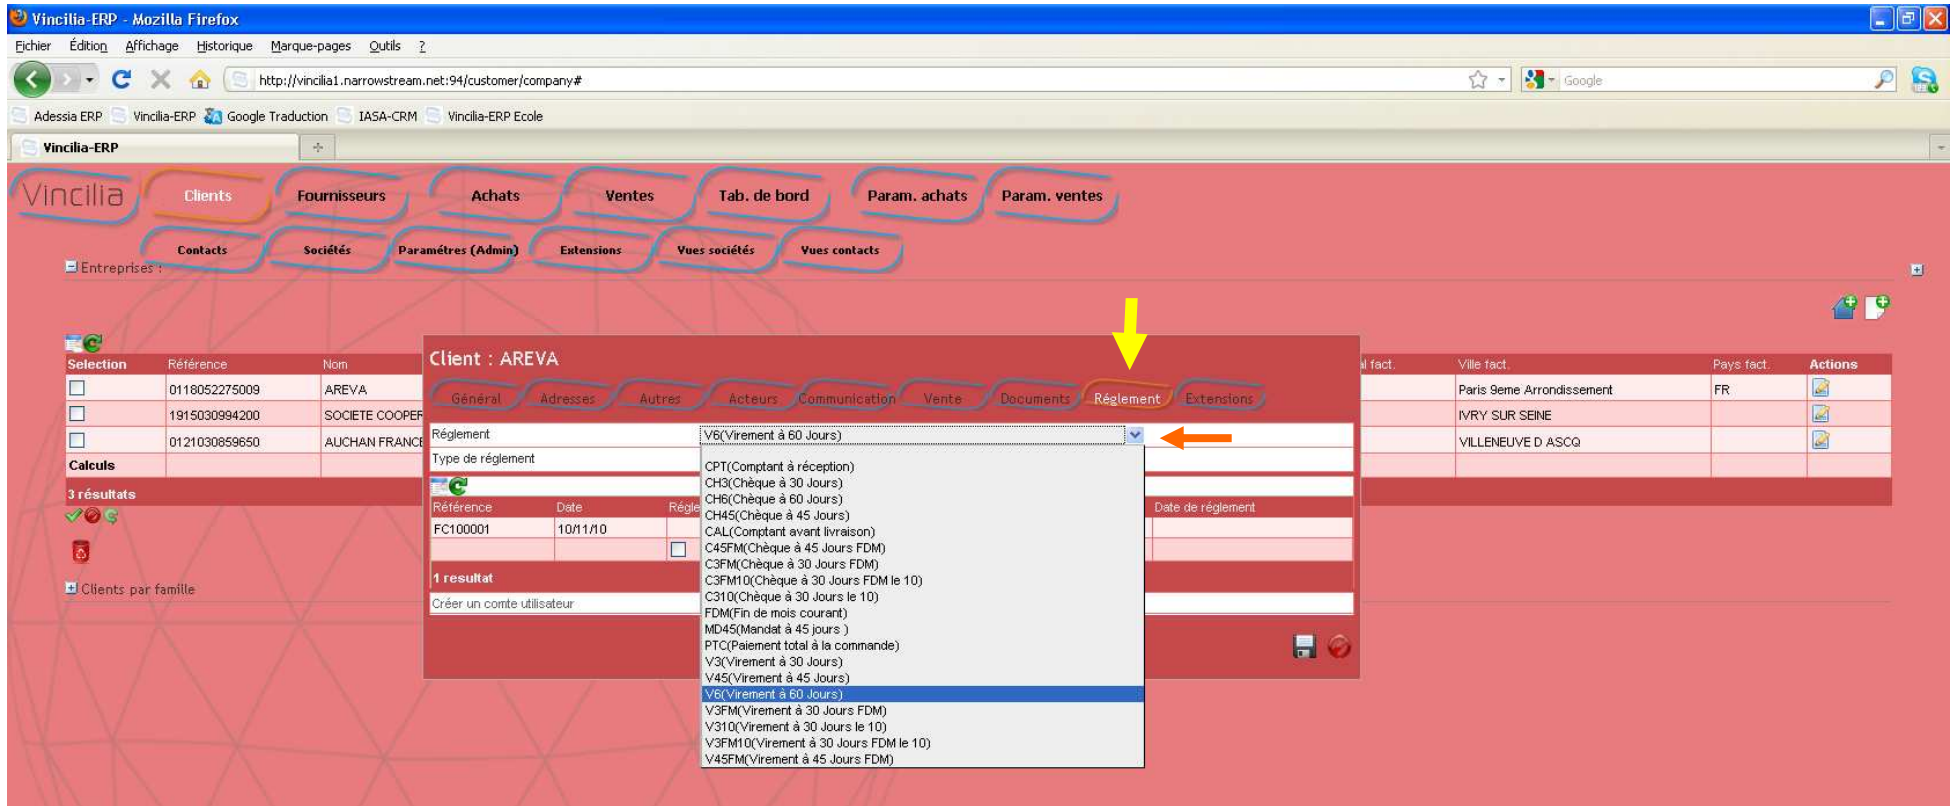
Vincilia-ERP - Mozilla Firefox

Fichier Édition Affichage Historique Marque-pages Outils ?

http://vincilia1.narrowstream.net:94/customer/company#

Google

Adessia ERP Vincilia-ERP Google Traduction IASA-CRM Vincilia-ERP Ecole

Vincilia-ERP

Vincilia

Clients Fournisseurs Achats Ventes Tab. de bord Param. achats Param. ventes

Contacts Sociétés Paramétres (Admin) Extensions Vues sociétés Vues contacts

Entreprises :

| Selection | Référence | Nom | | Ville fact. | Pays fact. | Actions |
|---|---|---|---|---|---|---|
| | 0118052275009 | AREVA | | Paris 9eme Arrondissement | FR | |
| | 1915030994200 | SOCIETE COOPER | | IVRY SUR SEINE | | |
| | 0121030859650 | AUCHAN FRANCE | | VILLENEUVE D ASCQ | | |
| Calculs | | | | | | |

3 résultats

Clients par famille

Client : AREVA

Général Adresses Autres Acteurs Communication Vente Documents Réglement Extensions

Réglement V6(Virement à 60 Jours)

Type de réglement

| Référence | Date | Régle | Date de réglement |
|---|---|---|---|
| FC100001 | 10/11/10 | | |

1 resultat

Créer un comte utilisateur

CPT(Comptant à réception)
CH3(Chèque à 30 Jours)
CH6(Chèque à 60 Jours)
CH45(Chèque à 45 Jours)
CAL(Comptant avant livraison)
C45FM(Chèque à 45 Jours FDM)
C3FM(Chèque à 30 Jours FDM)
C3FM10(Chèque à 30 Jours FDM le 10)
C310(Chèque à 30 Jours le 10)
FDM(Fin de mois courant)
MD45(Mandat à 45 jours )
PTC(Paiement total à la commande)
V3(Virement à 30 Jours)
V45(Virement à 45 Jours)
V6(Virement à 60 Jours)
V3FM(Virement à 30 Jours FDM)
V310(Virement à 30 Jours le 10)
V3FM10(Virement à 30 Jours FDM le 10)
V45FM(Virement à 45 Jours FDM)